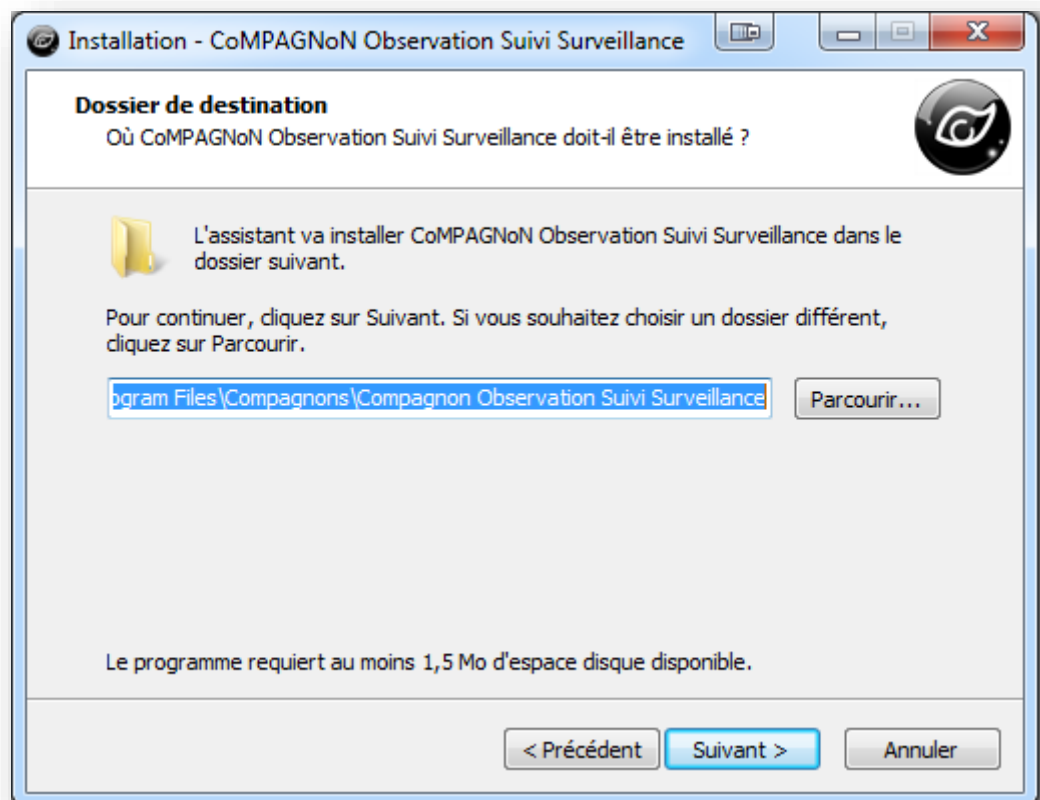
Installation - CoMPAGNoN Observation Suivi Surveillance

Dossier de destination
Où CoMPAGNoN Observation Suivi Surveillance doit-il être installé ?

L'assistant va installer CoMPAGNoN Observation Suivi Surveillance dans le dossier suivant.

Pour continuer, cliquez sur Suivant. Si vous souhaitez choisir un dossier différent, cliquez sur Parcourir.

ogram Files\Compagnons\Compagnon Observation Suivi Surveillance

Parcourir...

Le programme requiert au moins 1,5 Mo d'espace disque disponible.

< Précédent

Suivant >

Annuler